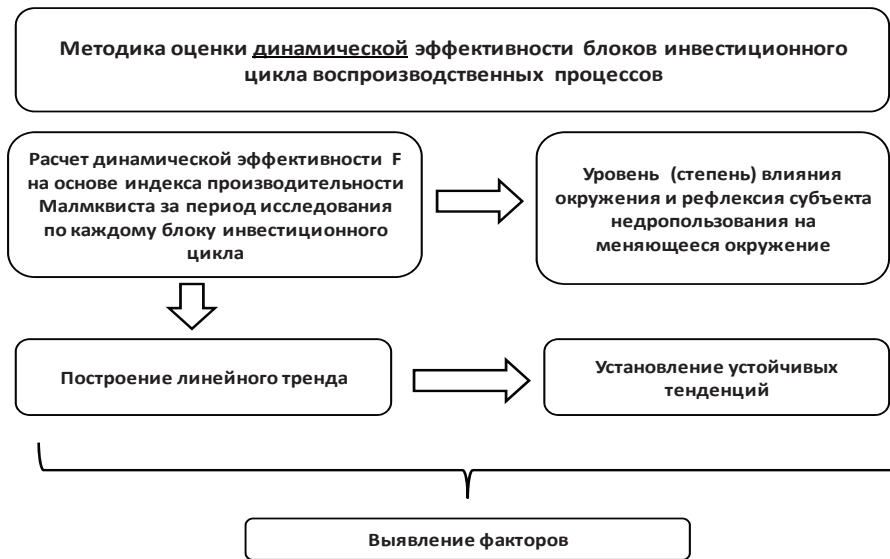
Методика оценки динамической эффективности блоков инвестиционного цикла воспроизводственных процессов

Расчет динамической эффективности F на основе индекса производительности Малмквиста за период исследования по каждому блоку инвестиционного цикла

Уровень (степень) влияния окружения и рефлексия субъекта недропользования на меняющееся окружение

Построение линейного тренда

Установление устойчивых тенденций

Выявление факторов